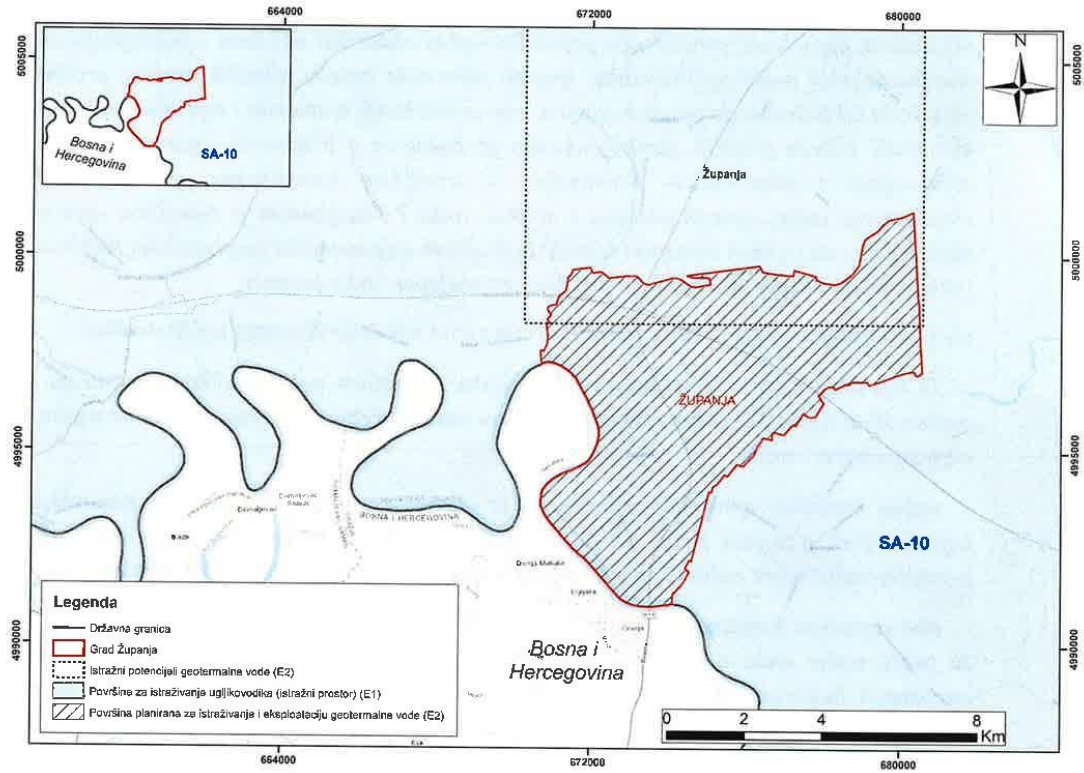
664000
672000
680000
5005000
5000000
4995000
4990000

Bosna i Hercegovina
SA-10

N

Županja

ŽUPANJA

BOSNA I HERCEGOVINA

SA-10

Legenda
Državna granica
Grad Županja
Istražni potencijali geotermalne vode (E2)
Površine za istraživanje ugljikovodika (istražni prostor) (E1)
Površina planirana za istraživanje i eksploataciju geotermalne vode (E2)

Bosna i Hercegovina

0 2 4 8 Km

664000
672000
680000